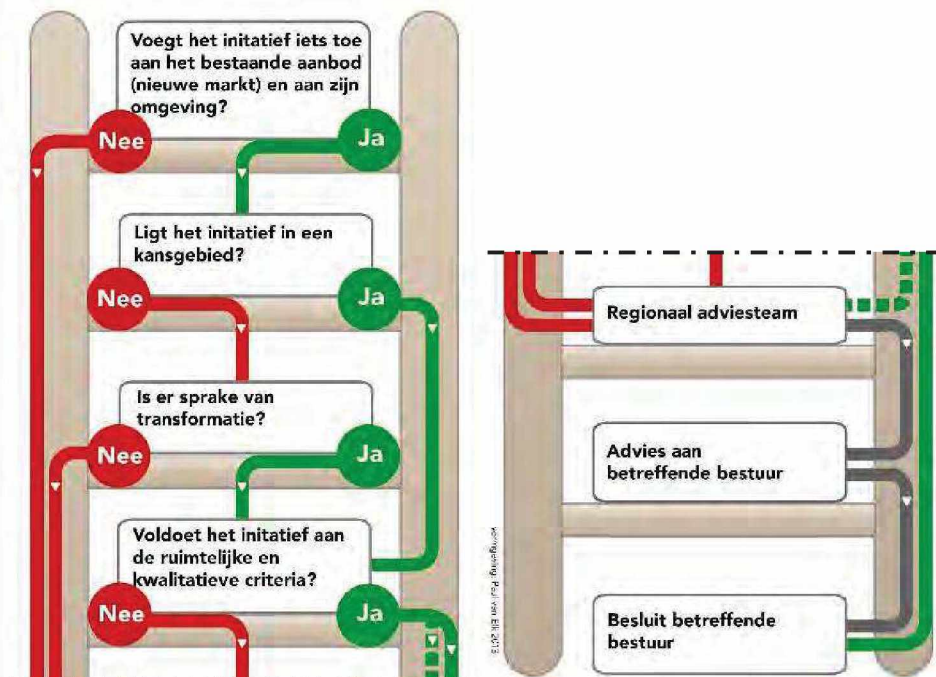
Voegt het initatief iets toe aan het bestaande aanbod (nieuwe markt) en aan zijn omgeving?

Nee

Ja

Ligt het initatief in een kansgebied?

Nee

Ja

Is er sprake van transformatie?

Nee

Ja

Voldoet het initatief aan de ruimtelijke en kwalitatieve criteria?

Nee

Ja

vormgeving Paul van Elk 2013

Regionaal adviesteam

Advies aan betreffende bestuur

Besluit betreffende bestuur